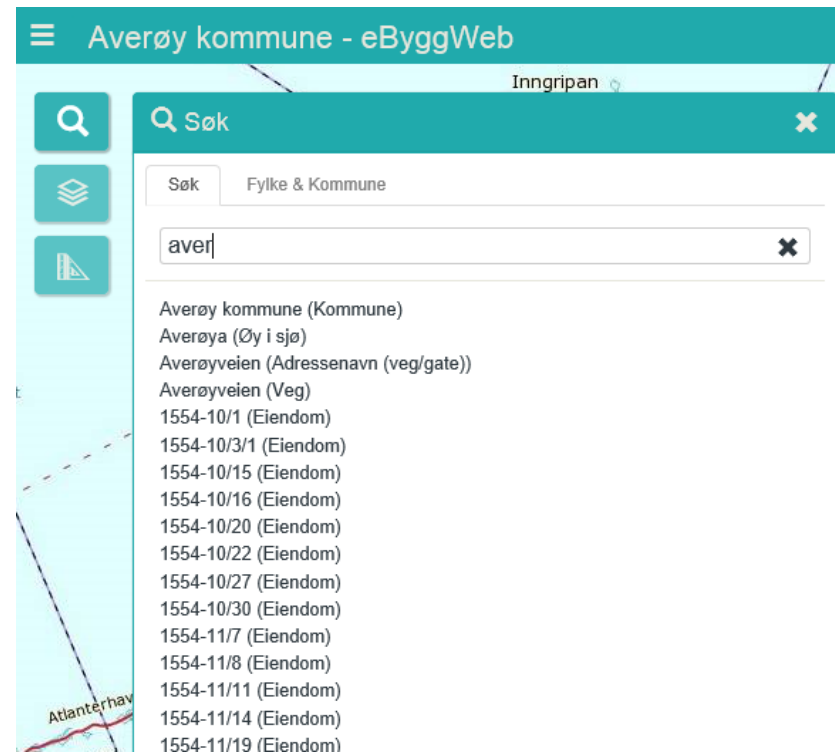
Averøy kommune - eByggWeb

Inngripan

Søk

Søk
Fylke & Kommune

aver

Averøy kommune (Kommune)
Averøya (Øy i sjø)
Averøyveien (Adressenavn (veg/gate))
Averøyveien (Veg)
1554-10/1 (Eiendom)
1554-10/3/1 (Eiendom)
1554-10/15 (Eiendom)
1554-10/16 (Eiendom)
1554-10/20 (Eiendom)
1554-10/22 (Eiendom)
1554-10/27 (Eiendom)
1554-10/30 (Eiendom)
1554-11/7 (Eiendom)
1554-11/8 (Eiendom)
1554-11/11 (Eiendom)
1554-11/14 (Eiendom)
1554-11/19 (Eiendom)

Atlanterhav